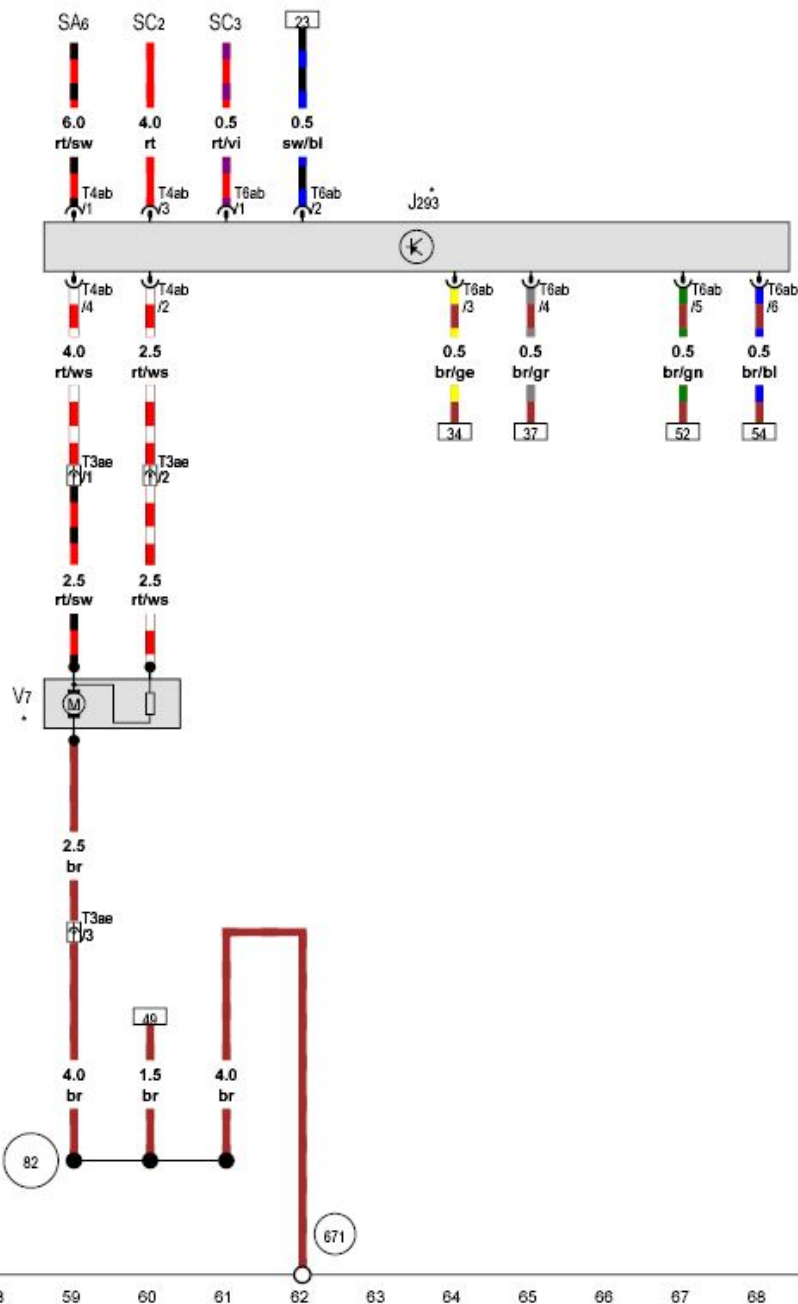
$SA_6$ $SC_2$ $SC_3$ 23

6.0 rt/sw 4.0 rt 0.5 rt/vi 0.5 sw/bl

T4ab /1 T4ab /3 T6ab /1 T6ab /2

$J_{293}$ *

T4ab /4 T4ab /2 T6ab /3 T6ab /4 T6ab /5 T6ab /6

4.0 rt/ws 2.5 rt/ws 0.5 br/ge 0.5 br/gr 0.5 br/gn 0.5 br/bl

34 37 52 54

T3ae /1 T3ae /2

2.5 rt/sw 2.5 rt/ws

$V_7$ *

M

2.5 br

T3ae /3

49

4.0 br 1.5 br 4.0 br

82

671

8 59 60 61 62 63 64 65 66 67 68